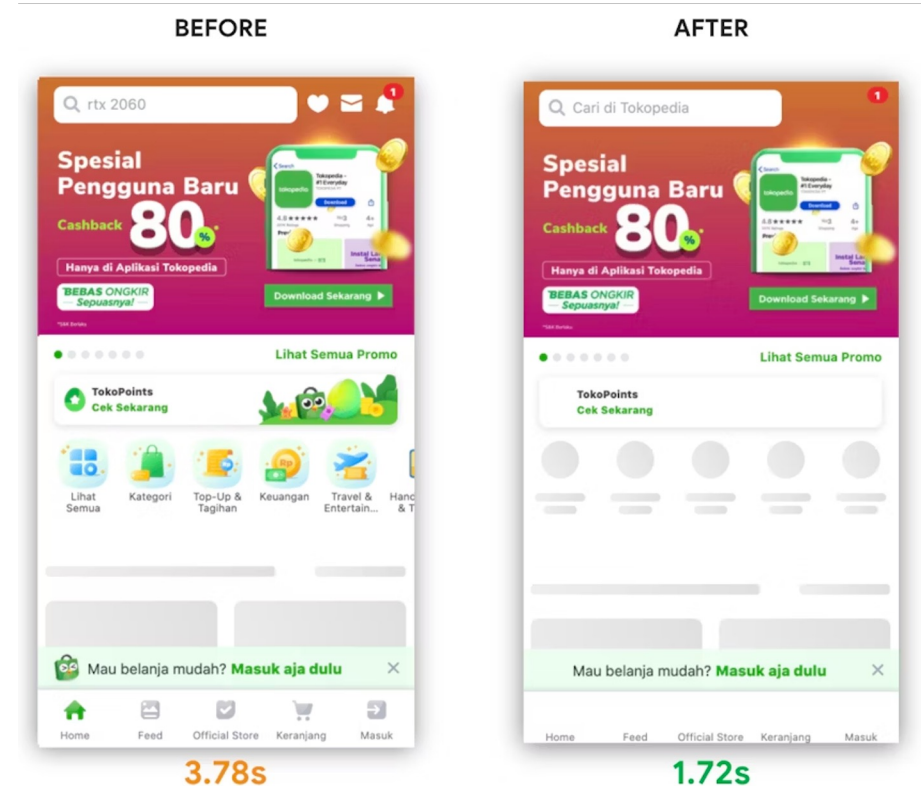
BEFORE

rtx 2060

1

Spesial Pengguna Baru

Cashback 80%

Hanya di Aplikasi Tokopedia

BEBAS ONGKIR Sepuasnya!

Download Sekarang

Lihat Semua Promo

TokoPoints
Cek Sekarang

Lihat Semua

Kategori

Top-Up & Tagihan

Keuangan

Travel & Entertain...

Hand & T

Mau belanja mudah? Masuk aja dulu

Home

Feed

Official Store

Keranjang

Masuk

3.78s

AFTER

Cari di Tokopedia

1

Spesial Pengguna Baru

Cashback 80%

Hanya di Aplikasi Tokopedia

BEBAS ONGKIR Sepuasnya!

Download Sekarang

Lihat Semua Promo

TokoPoints
Cek Sekarang

Mau belanja mudah? Masuk aja dulu

Home

Feed

Official Store

Keranjang

Masuk

1.72s